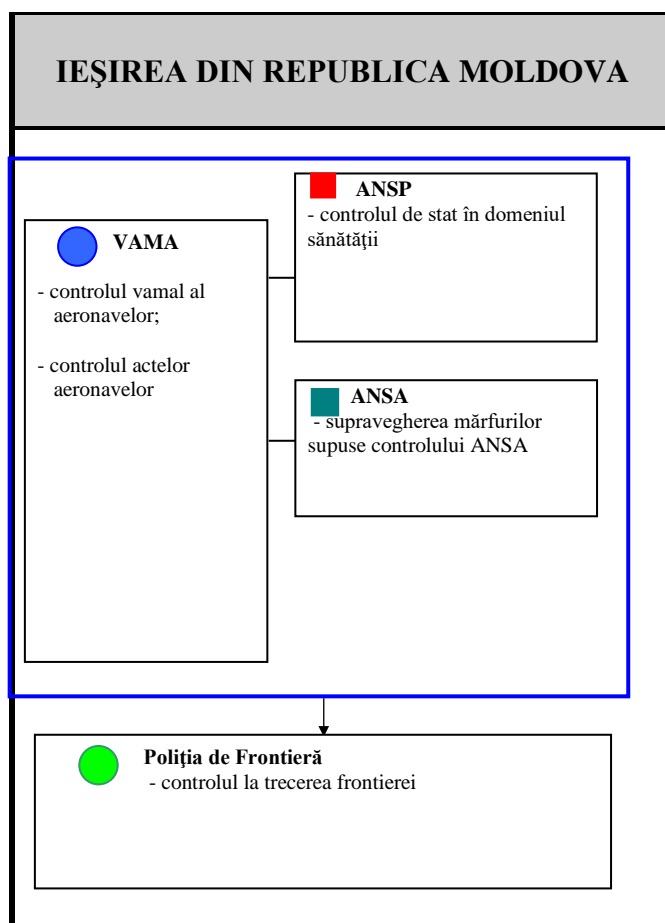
IEŞIREA DIN REPUBLICA MOLDOVA

VAMA

- controlul vamal al aeronavelor;

- controlul actelor aeronavelor

ANSP
- controlul de stat în domeniul sănătăţii

ANSA
- supravegherea mărfurilor supuse controlului ANSA

Poliţia de Frontieră
- controlul la trecerea frontierei